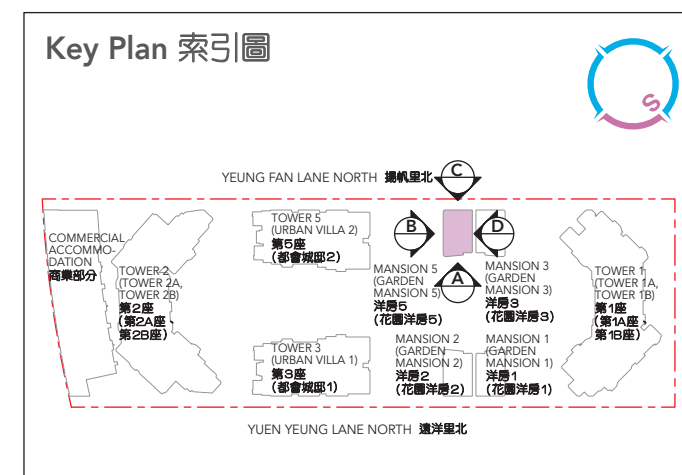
Key Plan 索引圖

S

YEUNG FAN LANE NORTH 揚帆里北

C

B

D

A

COMMERCIAL ACCOMMODATION
商業部分

TOWER 2 (TOWER 2A, TOWER 2B)
第2座 (第2A座、第2B座)

TOWER 5 (URBAN VILLA 2)
第5座 (都會城邸2)

TOWER 3 (URBAN VILLA 1)
第3座 (都會城邸1)

MANSION 5 (GARDEN MANSION 5)
洋房5 (花園洋房5)

MANSION 3 (GARDEN MANSION 3)
洋房3 (花園洋房3)

MANSION 2 (GARDEN MANSION 2)
洋房2 (花園洋房2)

MANSION 1 (GARDEN MANSION 1)
洋房1 (花園洋房1)

TOWER 1 (TOWER 1A, TOWER 1B)
第1座 (第1A座、第1B座)

YUEN YEUNG LANE NORTH 遠洋里北